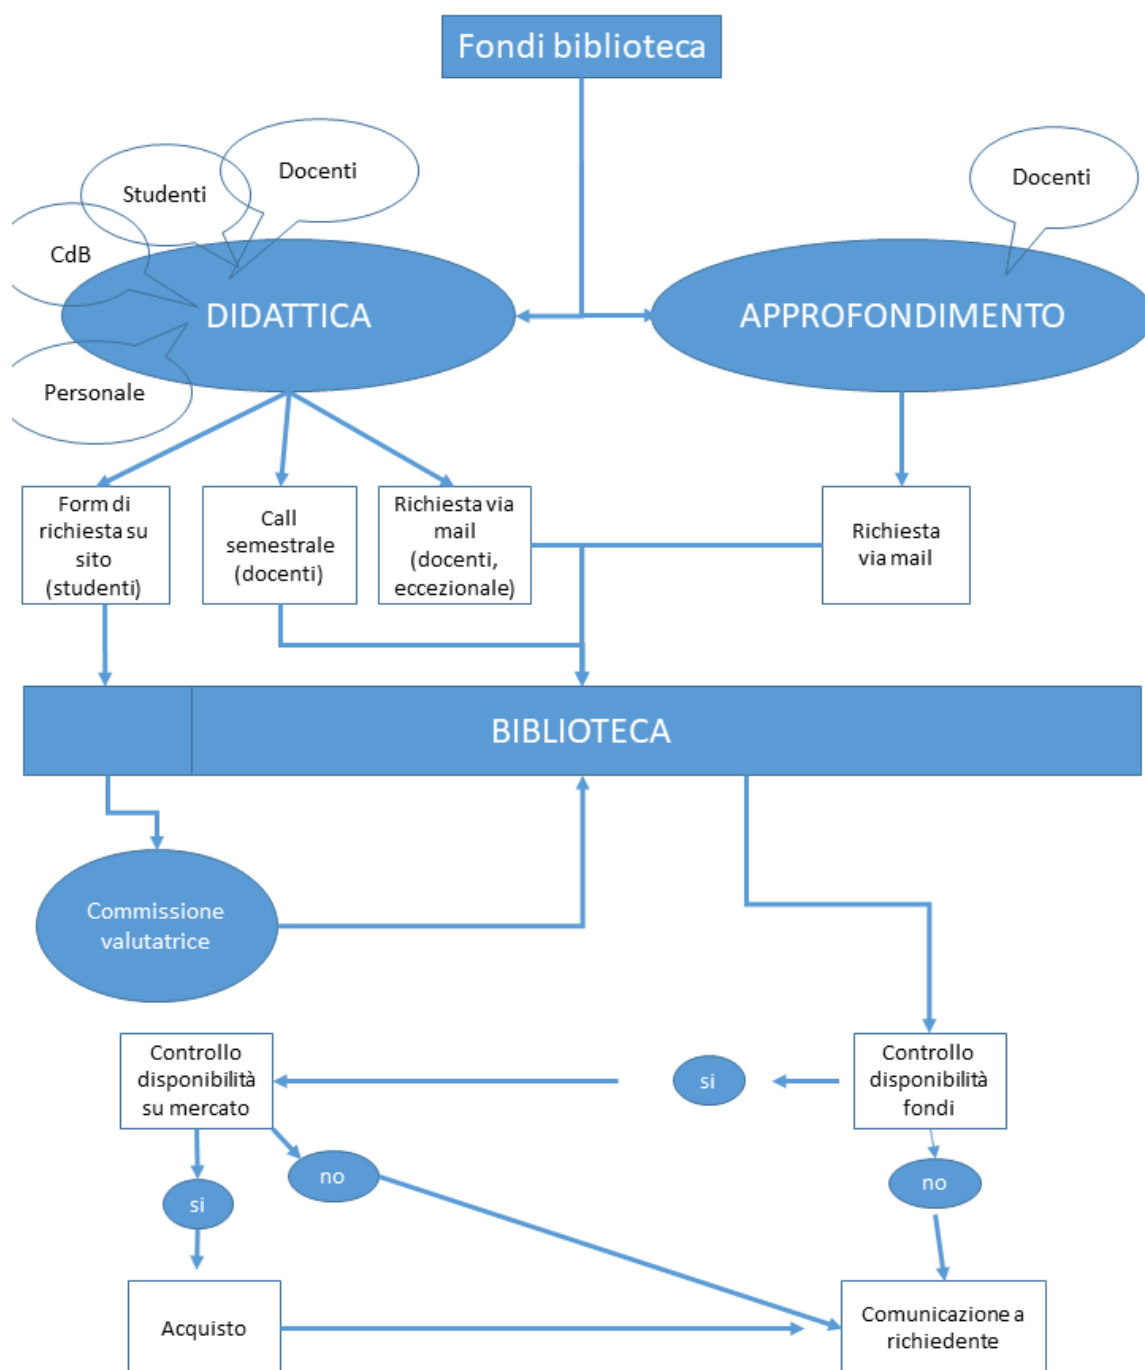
Fondi biblioteca

Studenti

Docenti

CdB

DIDATTICA

Personale

Docenti

APPROFONDIMENTO

Form di richiesta su sito (studenti)

Call semestrale (docenti)

Richiesta via mail (docenti, eccezionale)

Richiesta via mail

BIBLIOTECA

Commissione valutatrice

Controllo disponibilità su mercato

si

Controllo disponibilità fondi

no

si

no

Acquisto

Comunicazione a richiedente